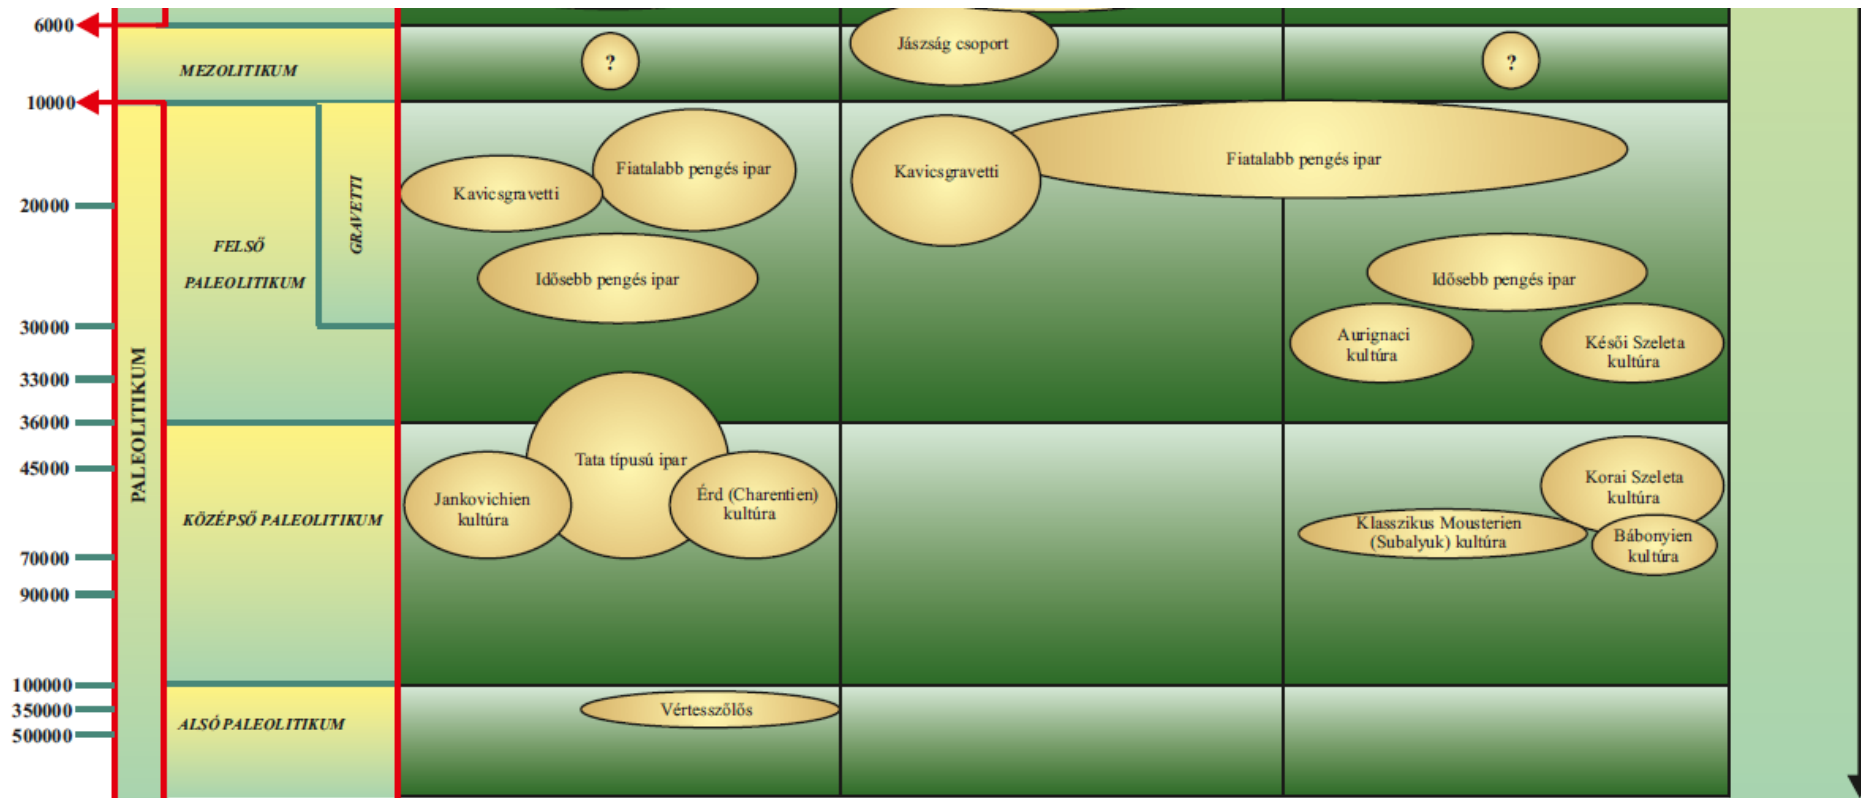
6000
10000
20000
30000
33000
36000
45000
70000
90000
100000
350000
500000

PALEOLITIKUM

MEZOLITIKUM

FELSŐ PALEOLITIKUM

GRAVETTI

KÖZÉPSŐ PALEOLITIKUM

ALSÓ PALEOLITIKUM

?

Jászság csoport

?

Kavicsgravetti

Fiatalabb pengés ipar

Idősebb pengés ipar

Kavicsgravetti

Fiatalabb pengés ipar

Idősebb pengés ipar

Aurignaci kultúra

Késői Szeleta kultúra

Tata típusú ipar

Jankovichien kultúra

Érd (Charentien) kultúra

Korai Szeleta kultúra

Klasszikus Mousterien (Subalyuk) kultúra

Bábonyien kultúra

Vértesszőlős